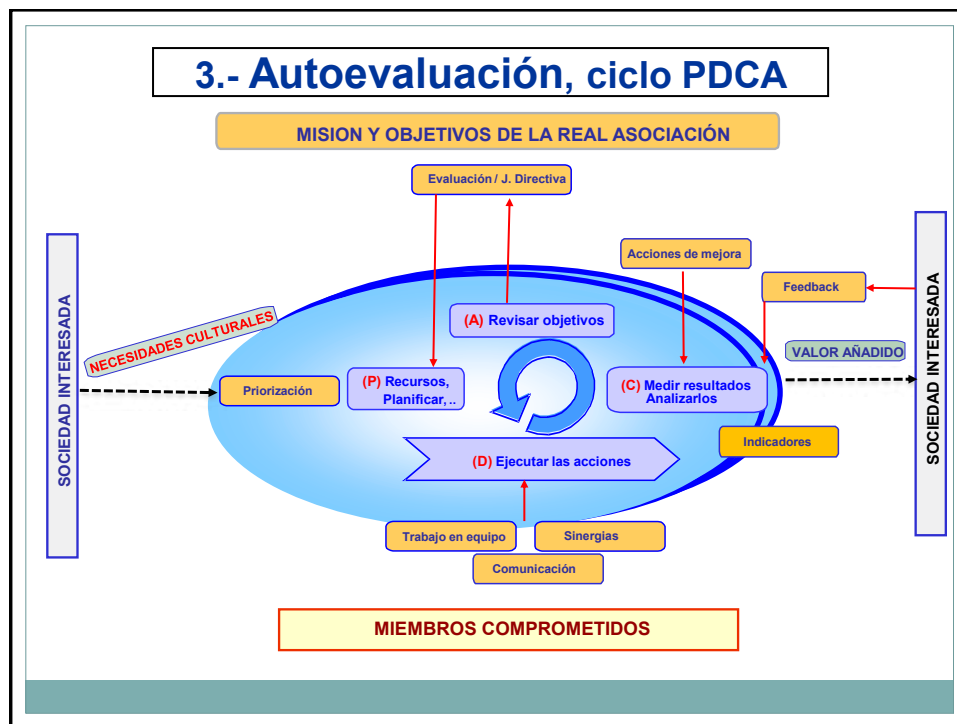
3.- Autoevaluación, ciclo PDCA

MISION Y OBJETIVOS DE LA REAL ASOCIACIÓN

Evaluación / J. Directiva

Acciones de mejora

Feedback

SOCIEDAD INTERESADA

NECESIDADES CULTURALES

(A) Revisar objetivos

VALOR AÑADIDO

SOCIEDAD INTERESADA

Priorización

(P) Recursos, Planificar, ..

(C) Medir resultados Analizarlos

Indicadores

(D) Ejecutar las acciones

Trabajo en equipo

Sinergias

Comunicación

MIEMBROS COMPROMETIDOS